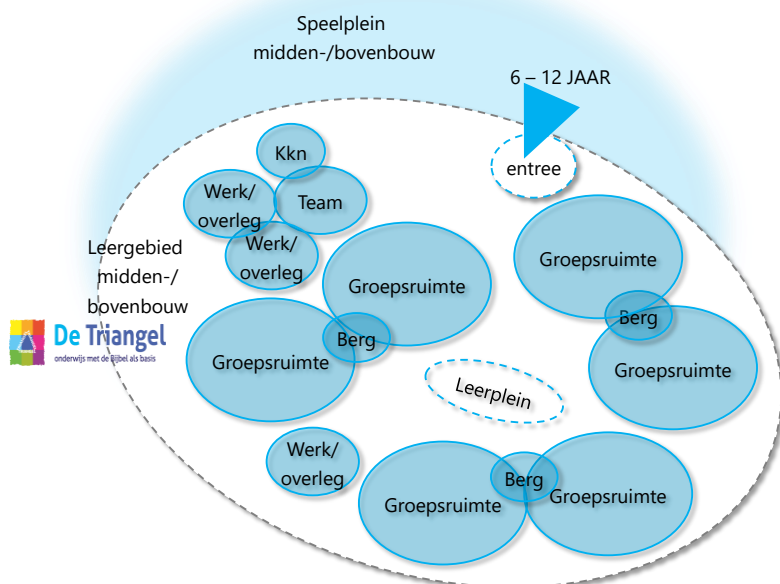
Speelplein
midden-/bovenbouw

6 – 12 JAAR

Kkn

Team

Werk/
overleg

Werk/
overleg

entree

Leergebied
midden-/
bovenbouw

De Triangel
onderwijs met de Bijbel als basis

Groepsruimte

Groepsruimte

Berg

Groepsruimte

Berg

Groepsruimte

Leerplein

Werk/
overleg

Groepsruimte

Berg

Groepsruimte